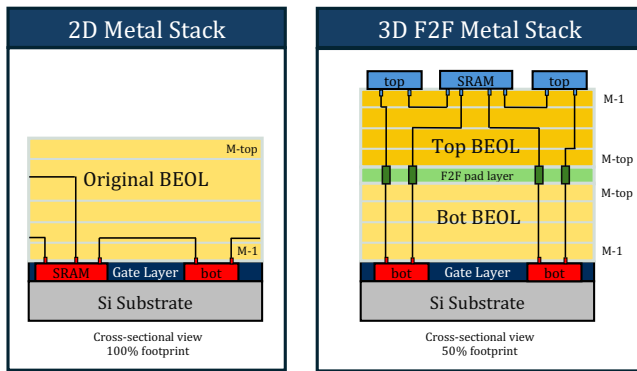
2D Metal Stack

M-top

Original BEOL

M-1

SRAM Gate Layer bot

Si Substrate

Cross-sectional view
100% footprint

3D F2F Metal Stack

top SRAM top

M-1

Top BEOL

M-top

F2F pad layer

M-top

Bot BEOL

M-1

bot Gate Layer bot

Si Substrate

Cross-sectional view
50% footprint